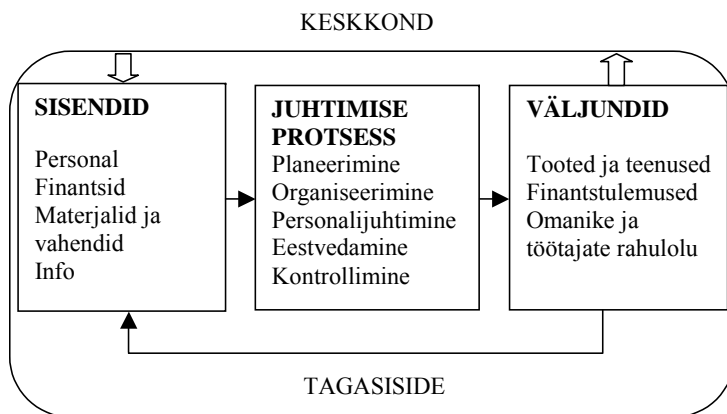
KESKKOND

SISENDID

Personal
Finantsid
Materjalid ja vahendid
Info

JUHTIMISE PROTSESS

Planeerimine
Organiseerimine
Personalijuhtimine
Eestvedamine
Kontrollimine

VÄLJUNDID

Tooted ja teenused
Finantstulemused
Omanike ja töötajate rahulolu

TAGASISIDE